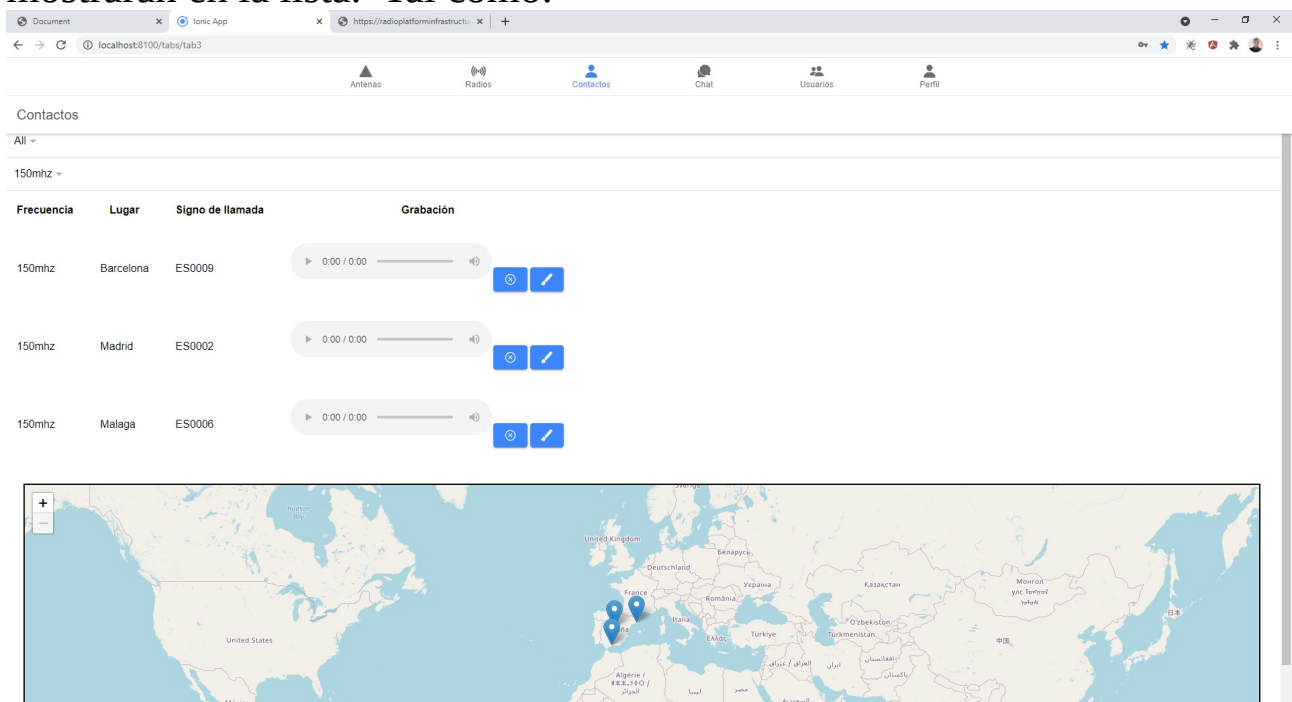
mostrarán en la lista. Tal como:

Document
Ionic App
https://radioplatforminfrastructu
localhost:8100/tabs/tab3

Antenas
Radios
Contactos
Chat
Usuarios
Perfil

Contactos

All

150mhz

| Frecuencia | Lugar | Signo de llamada | Grabación |
|---|---|---|---|
| 150mhz | Barcelona | ES0009 | 0:00 / 0:00 |
| 150mhz | Madrid | ES0002 | 0:00 / 0:00 |
| 150mhz | Malaga | ES0006 | 0:00 / 0:00 |

+
−
Hudson Bay
Sverige
United Kingdom
Беларусь
Deutschland
Україна
Қазақстан
Монгол улс
France
România
Italia
Oʻzbekiston
Türkmenistan
Ελλάς
Türkiye
中国
日本
United States
العراق / عێراق
ایران
افغانستان
پاکستان
Algérie / الجزائر
ليبيا
مصر